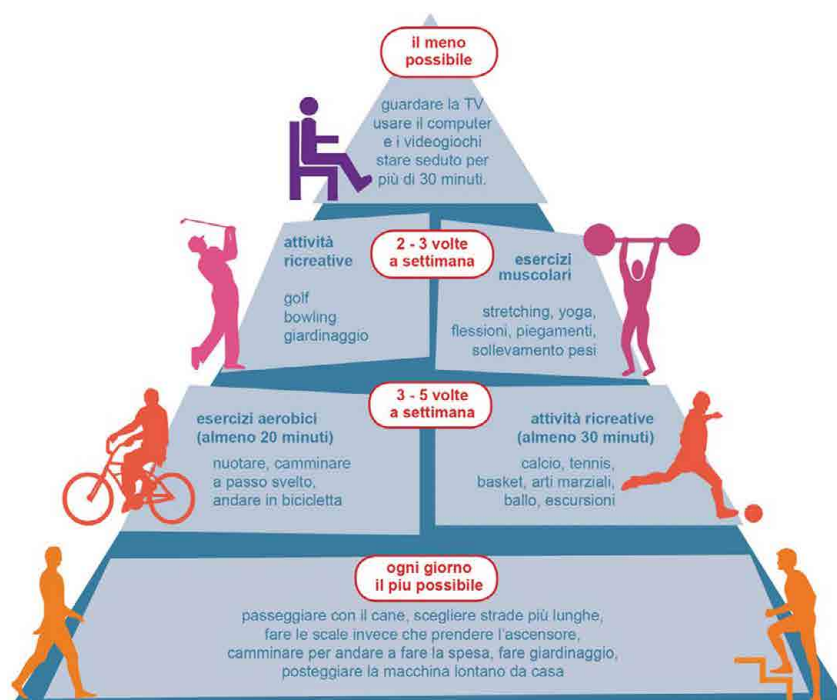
il meno possibile

guardare la TV
usare il computer
e i videogiochi
stare seduto per
più di 30 minuti.

2 - 3 volte
a settimana

attività
ricreative

golf
bowling
giardinaggio

esercizi
muscolari

stretching, yoga,
flessioni, piegamenti,
sollevamento pesi

3 - 5 volte
a settimana

esercizi aerobici
(almeno 20 minuti)

nuotare, camminare
a passo svelto,
andare in bicicletta

attività ricreative
(almeno 30 minuti)

calcio, tennis,
basket, arti marziali,
ballo, escursioni

ogni giorno
il piu possibile

passeggiare con il cane, scegliere strade più lunghe,
fare le scale invece che prendere l'ascensore,
camminare per andare a fare la spesa, fare giardinaggio,
posteggiare la macchina lontano da casa